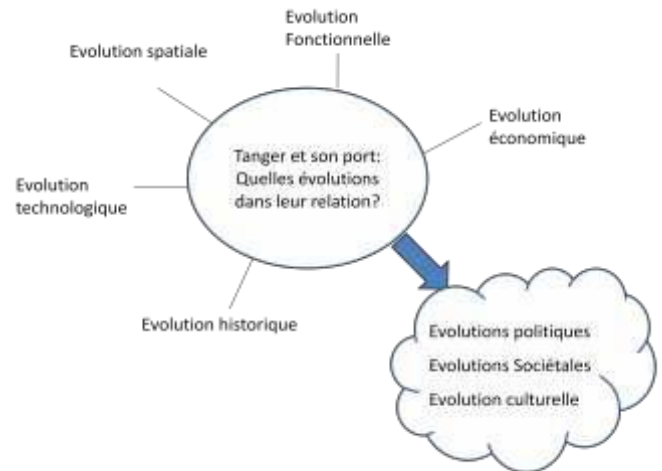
Evolution Fonctionnelle

Evolution spatiale

Evolution économique

Tanger et son port: Quelles évolutions dans leur relation?

Evolution technologique

Evolution historique

Evolutions politiques

Evolutions Sociétales

Evolution culturelle